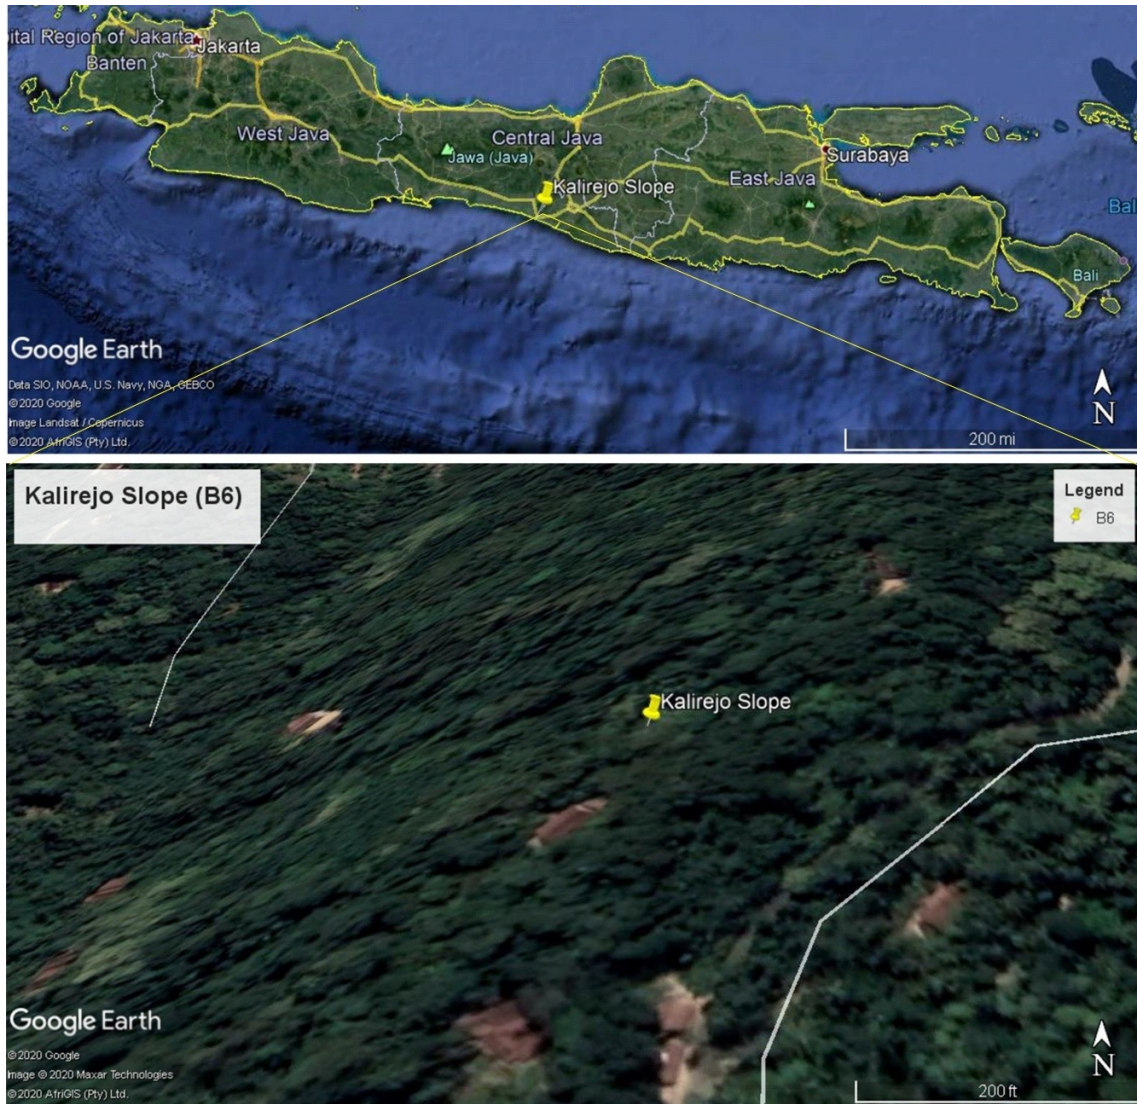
ital Region of Jakarta Jakarta
Banten
West Java
Jawa (Java)
Central Java
Kalirejo Slope
East Java
Surabaya
Bal
Bali
Google Earth
Data SIO, NOAA, U.S. Navy, NGA, GEBCO
©2020 Google
Image Landsat / Copernicus
©2020 AfriGIS (Pty) Ltd.
N
200 mi

Kalirejo Slope (B6)
Legend
B6
Kalirejo Slope
Google Earth
©2020 Google
Image © 2020 Maxar Technologies
©2020 AfriGIS (Pty) Ltd.
N
200 ft